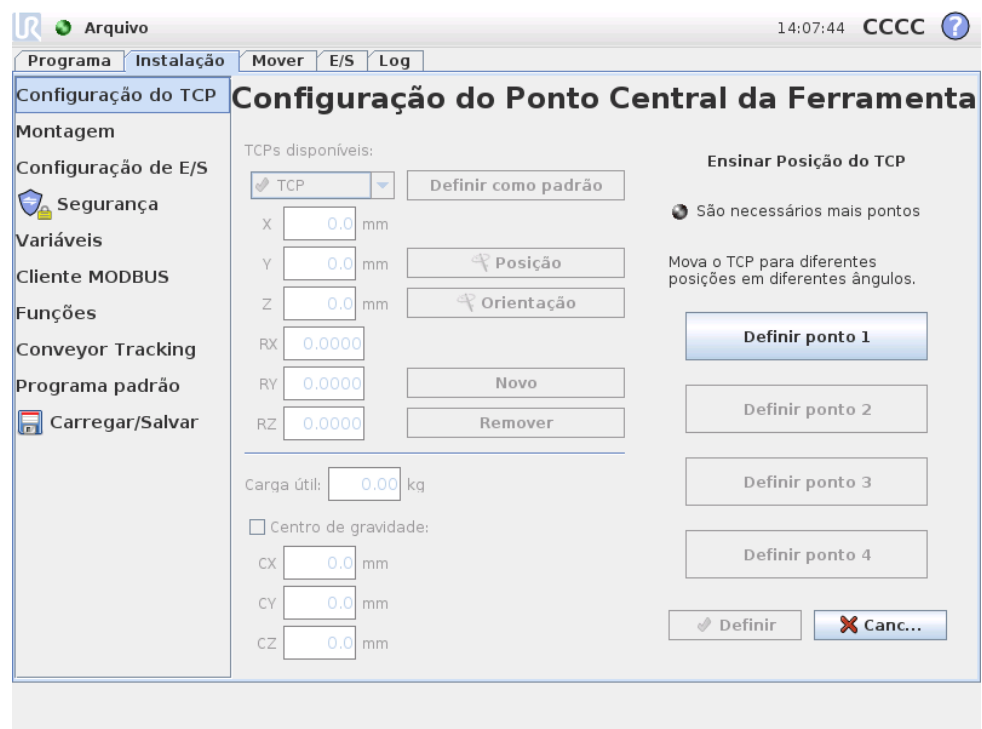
Arquivo

14:07:44 CCCC ?

Programa | Instalação | Mover | E/S | Log

Configuração do TCP
Montagem
Configuração de E/S
Segurança
Variáveis
Cliente MODBUS
Funções
Conveyor Tracking
Programa padrão
Carregar/Salvar

Configuração do Ponto Central da Ferramenta

TCPs disponíveis:

TCP

Definir como padrão

X 0.0 mm

Y 0.0 mm

Posição

Z 0.0 mm

Orientação

RX 0.0000

RY 0.0000

Novo

RZ 0.0000

Remover

Carga útil: 0.00 kg

Centro de gravidade:

CX 0.0 mm

CY 0.0 mm

CZ 0.0 mm

Ensinar Posição do TCP

São necessários mais pontos

Mova o TCP para diferentes posições em diferentes ângulos.

Definir ponto 1

Definir ponto 2

Definir ponto 3

Definir ponto 4

Definir

Canc...